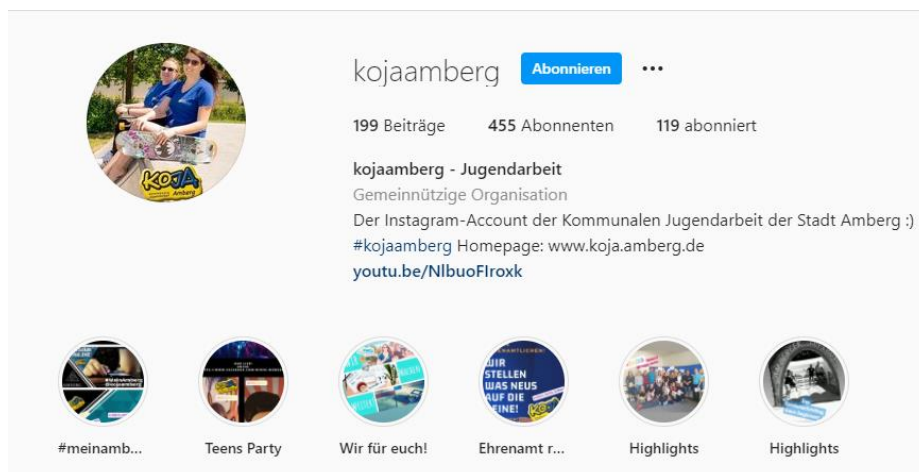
KoJA Amberg

kojaamberg Abonnieren ···

199 Beiträge 455 Abonnenten 119 abonniert

kojaamberg - Jugendarbeit
Gemeinnützige Organisation
Der Instagram-Account der Kommunalen Jugendarbeit der Stadt Amberg :)
#kojaamberg Homepage: www.koja.amberg.de
youtu.be/NlbuoFIroxk

WIR STELLEN WAS NEUS AUF DIE BEINE! KoJA

#meinamb... Teens Party Wir für euch! Ehrenamt r... Highlights Highlights